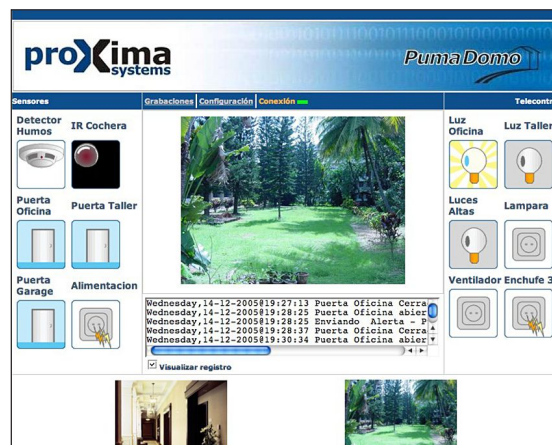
proXima systems

PumaDomo

Sensores

Grabaciones | Configuración | Conexión

Telecontr

Detector Humos

IR Cochera

Puerta Oficina

Puerta Taller

Puerta Garage

Alimentacion

Wednesday,14-12-2005@19:27:13 Puerta Oficina Cerra
Wednesday,14-12-2005@19:28:25 Puerta Oficina abier
Wednesday,14-12-2005@19:28:25 Enviando Alerta - P
Wednesday,14-12-2005@19:28:37 Puerta Oficina Cerra
Wednesday,14-12-2005@19:30:34 Puerta Oficina abier

Visualizar registro

Luz Oficina

Luz Taller

Luces Altas

Lampara

Ventilador

Enchufe 3